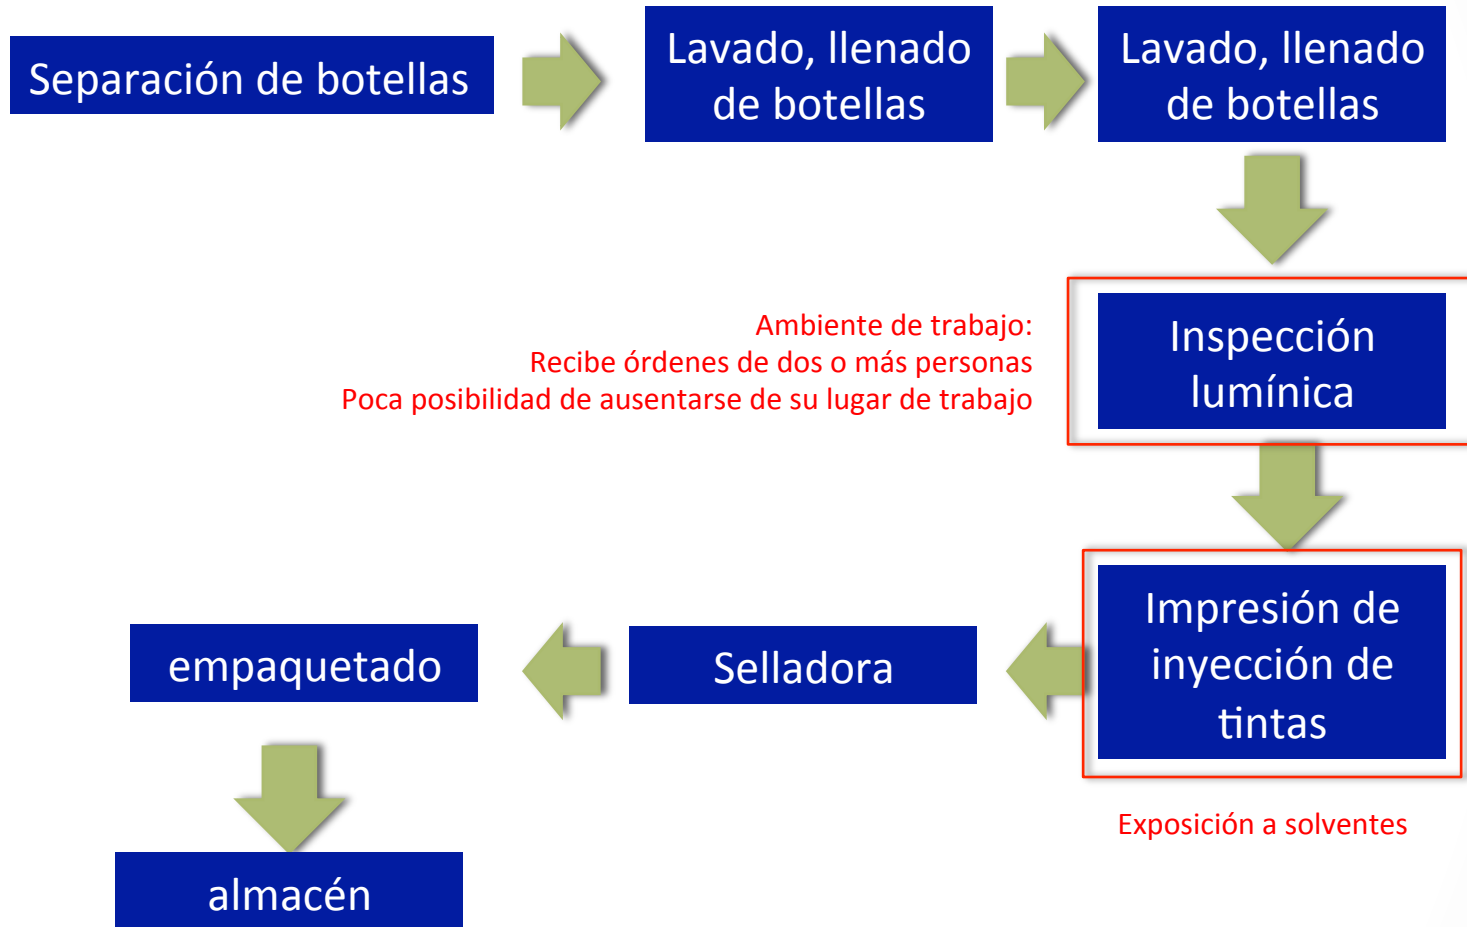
Separación de botellas

Lavado, llenado de botellas

Lavado, llenado de botellas

Ambiente de trabajo:
Recibe órdenes de dos o más personas
Poca posibilidad de ausentarse de su lugar de trabajo

Inspección lumínica

Impresión de inyección de tintas

Exposición a solventes

Selladora

empaquetado

almacén